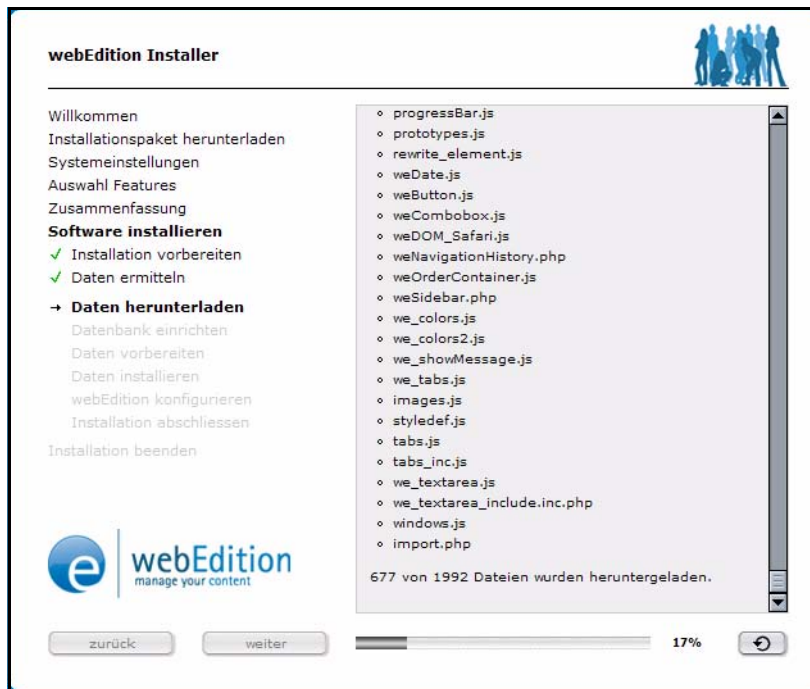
webEdition Installer

Willkommen
Installationspaket herunterladen
Systemeinstellungen
Auswahl Features
Zusammenfassung
Software installieren
✓ Installation vorbereiten
✓ Daten ermitteln
→ Daten herunterladen
Datenbank einrichten
Daten vorbereiten
Daten installieren
webEdition konfigurieren
Installation abschliessen
Installation beenden

e webEdition manage your content

- progressBar.js
- prototypes.js
- rewrite_element.js
- weDate.js
- weButton.js
- weCombobox.js
- weDOM_Safari.js
- weNavigationHistory.php
- weOrderContainer.js
- weSidebar.php
- we_colors.js
- we_colors2.js
- we_showMessage.js
- we_tabs.js
- images.js
- styledef.js
- tabs.js
- tabs_inc.js
- we_textarea.js
- we_textarea_include.inc.php
- windows.js
- import.php

677 von 1992 Dateien wurden heruntergeladen.

zurück weiter 17%